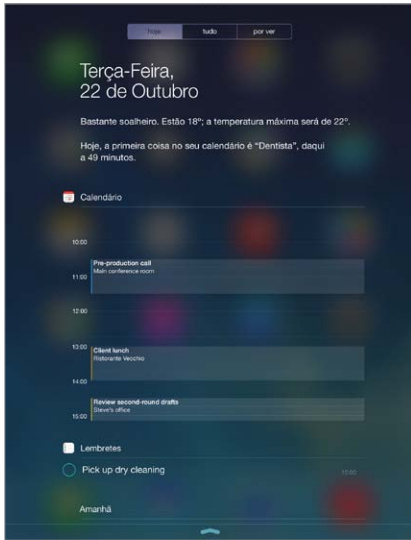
hoje | tudo | por ver

Terça-Feira,
22 de Outubro

Bastante soalheiro. Estão 18º; a temperatura máxima será de 22º.

Hoje, a primeira coisa no seu calendário é "Dentista", daqui a 49 minutos.

Calendário

10:00

11:00
Pre-production call
Main conference room

12:00

13:00
Client lunch
Ristorante Vecchio

14:00

Review second-round drafts
Steve's office
15:00

Lembretes

Pick up dry cleaning
10:00

Amanhã